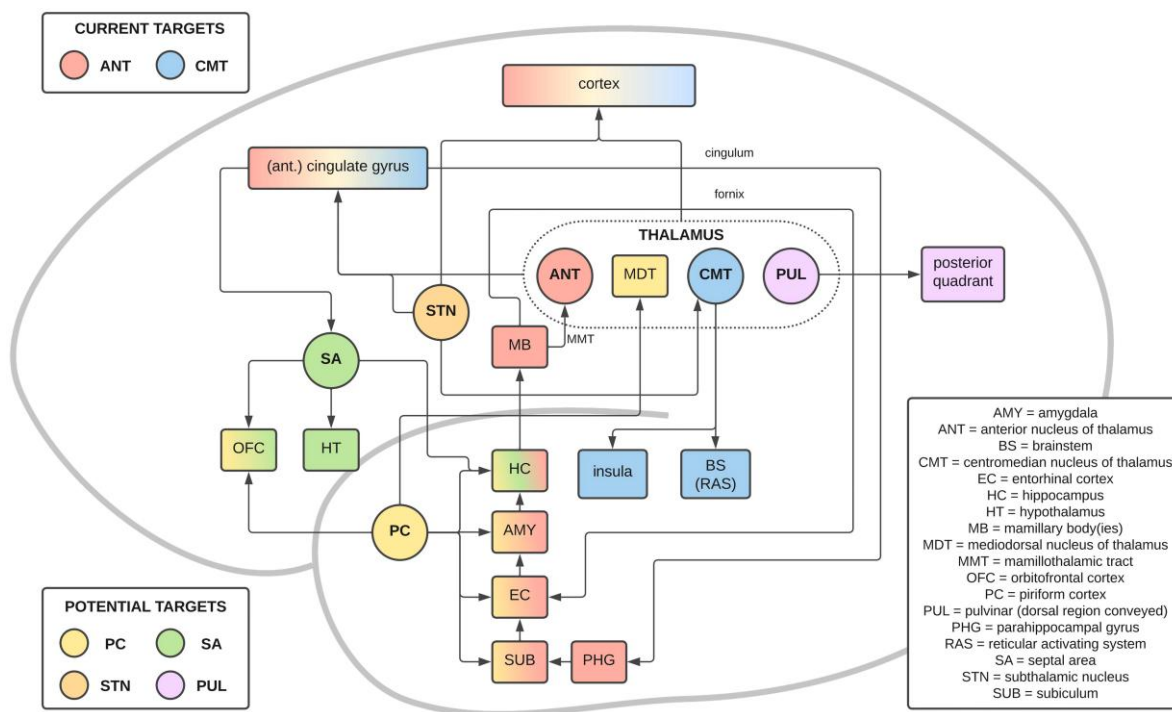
CURRENT TARGETS
ANT CMT

cortex

(ant.) cingulate gyrus

cingulum

fornix

THALAMUS

ANT MDT CMT PUL

posterior quadrant

STN

MB

MMT

SA

OFC HT

HC

insula

BS (RAS)

PC

AMY

EC

SUB PHG

POTENTIAL TARGETS
PC SA
STN PUL

AMY = amygdala
ANT = anterior nucleus of thalamus
BS = brainstem
CMT = centromedian nucleus of thalamus
EC = entorhinal cortex
HC = hippocampus
HT = hypothalamus
MB = mamillary body(ies)
MDT = mediodorsal nucleus of thalamus
MMT = mamillothalamic tract
OFC = orbitofrontal cortex
PC = piriform cortex
PUL = pulvinar (dorsal region conveyed)
PHG = parahippocampal gyrus
RAS = reticular activating system
SA = septal area
STN = subthalamic nucleus
SUB = subiculum